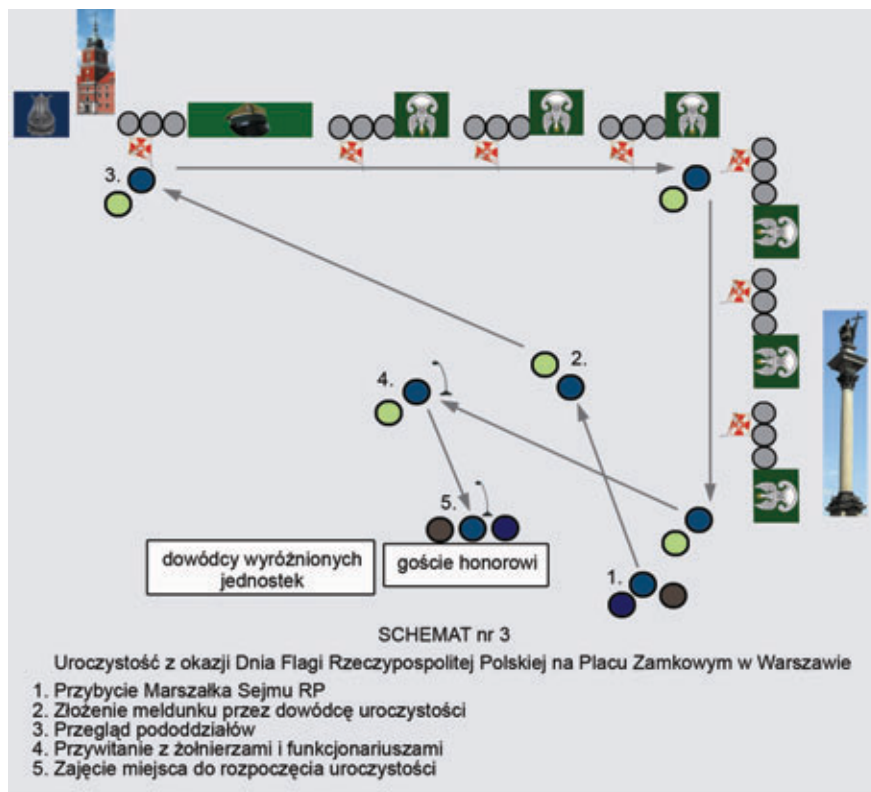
3.

2.

4.

5.

1.

dowódcy wyróżnionych jednostek

goście honorowi

SCHEMAT nr 3

Uroczystość z okazji Dnia Flagi Rzeczypospolitej Polskiej na Placu Zamkowym w Warszawie

1. Przybycie Marszałka Sejmu RP
2. Złożenie meldunku przez dowódcę uroczystości
3. Przegląd pododdziałów
4. Przywitanie z żołnierzami i funkcjonariuszami
5. Zajęcie miejsca do rozpoczęcia uroczystości